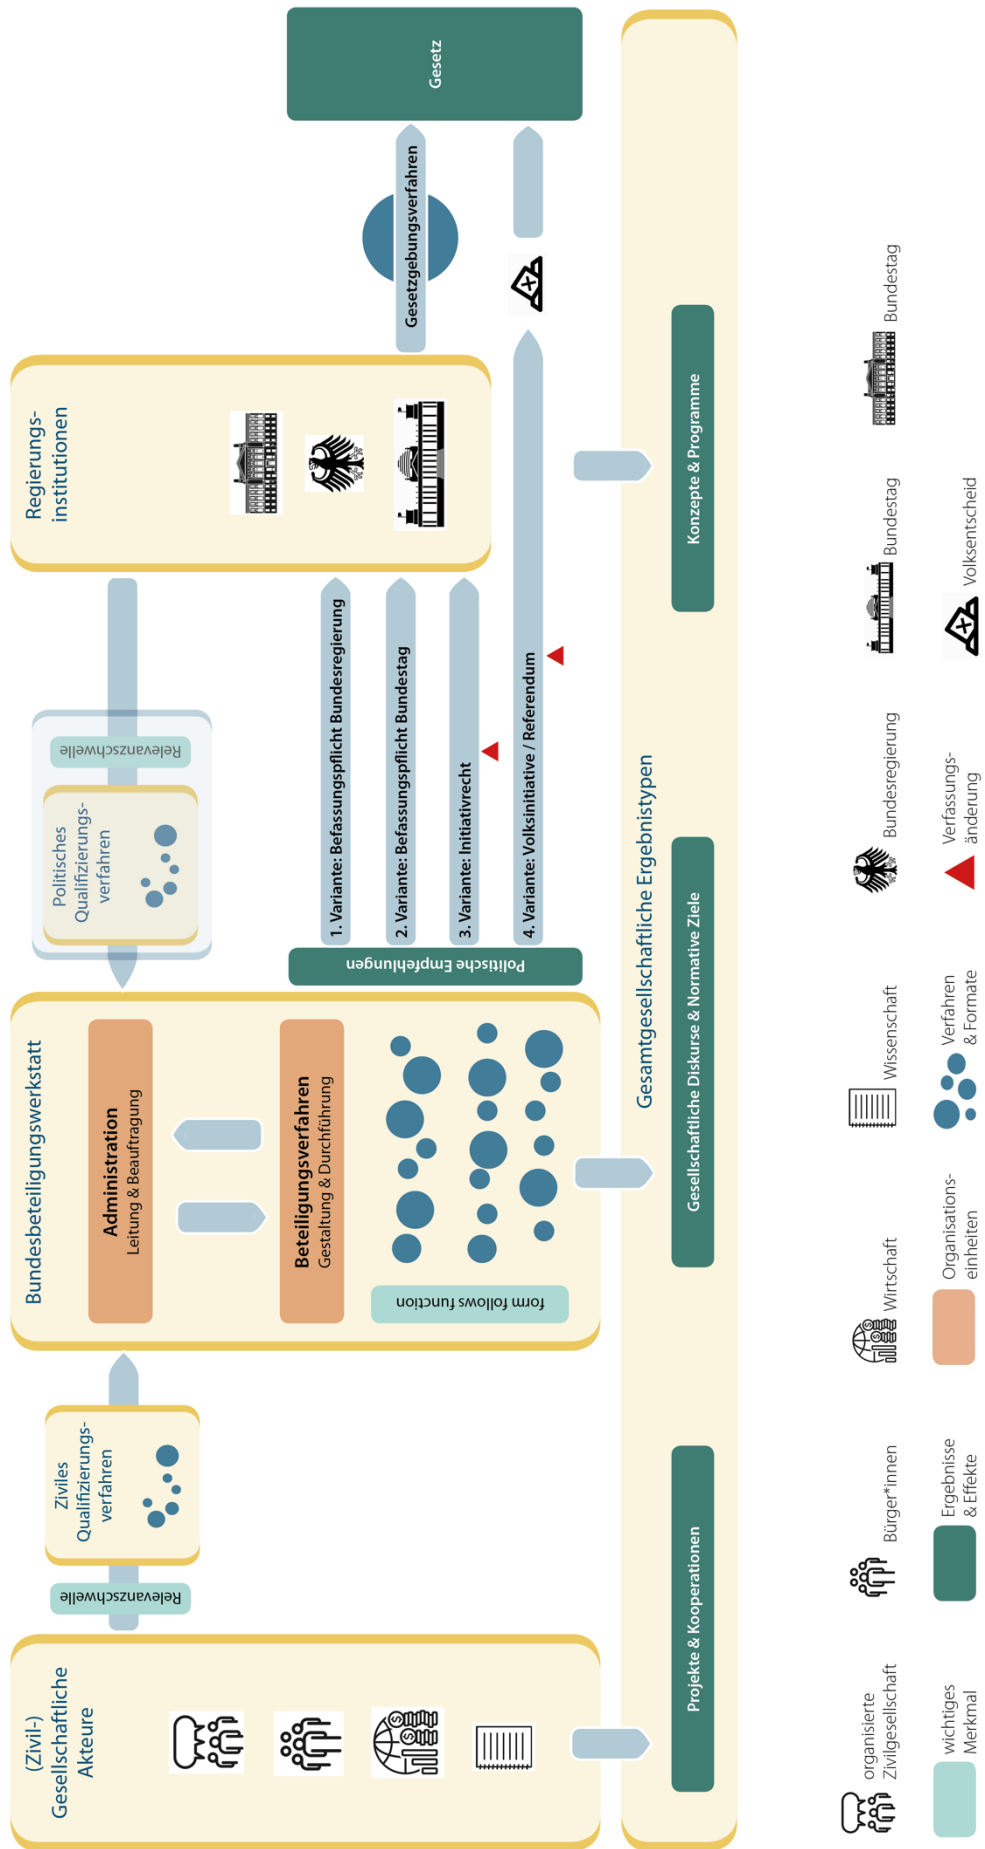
(Zivil-) Gesellschaftliche Akteure

Relevanzschwelle

Ziviles Qualifizierungs-verfahren

Bundesbeteiligungswerkstatt

Administration
Leitung & Beauftragung

Beteiligungsverfahren
Gestaltung & Durchführung

form follows function

Relevanzschwelle

Politisches Qualifizierungs-verfahren

Regierungs-institutionen

Politische Empfehlungen

1. Variante: Befassungspflicht Bundesregierung

2. Variante: Befassungspflicht Bundestag

3. Variante: Initiativrecht

4. Variante: Volksinitiative / Referendum

Gesetzgebungsverfahren

Gesetz

Gesamtgesellschaftliche Ergebnistypen

Projekte & Kooperationen

Gesellschaftliche Diskurse & Normative Ziele

Konzepte & Programme

organisierte Zivilgesellschaft

Bürger*innen

Wirtschaft

Wissenschaft

Bundesregierung

Bundestag

Bundestag

wichtiges Merkmal

Ergebnisse & Effekte

Organisations-einheiten

Verfahren & Formate

Verfassungs-änderung

Volksentscheid